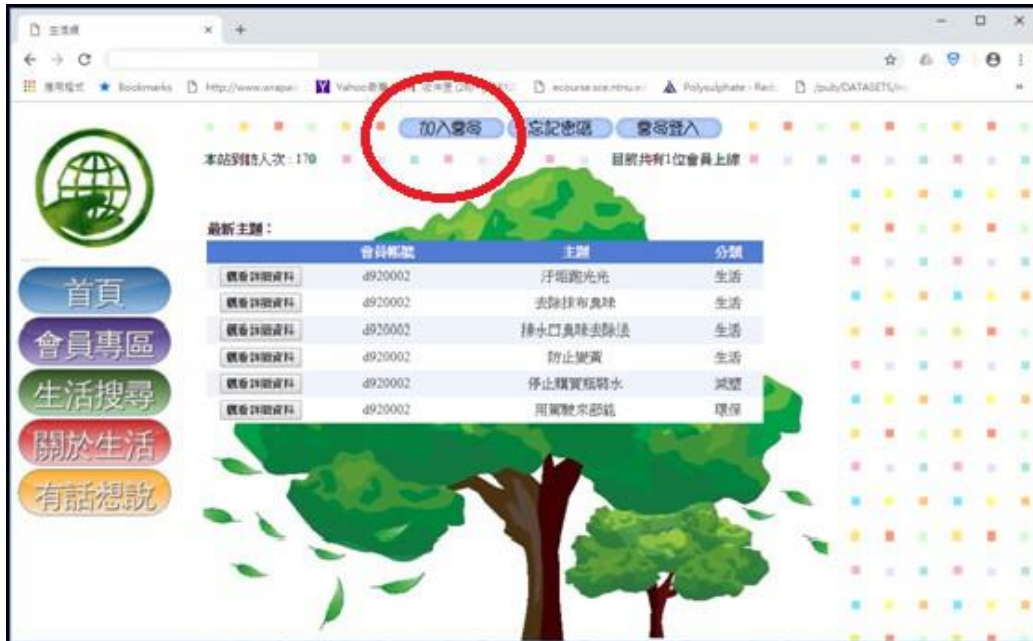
生活網 × +

應用程式 ★ Bookmarks http://www.wrapa... Yahoo奇摩 ecourse.sce.ntnu.e... Polysulphate - Resi... /pub/DATASETS/...

加入會員 忘記密碼 會員登入

本站到訪人次：170

目前共有1位會員上線

首頁
會員專區
生活搜尋
關於生活
有話想說

最新主題：

| | 會員帳號 | 主題 | 分類 |
|---|---|---|---|
| 觀看詳細資料 | d920002 | 汙垢跑光光 | 生活 |
| 觀看詳細資料 | d920002 | 去除排布臭味 | 生活 |
| 觀看詳細資料 | d920002 | 排水口臭味去除法 | 生活 |
| 觀看詳細資料 | d920002 | 防止變黃 | 生活 |
| 觀看詳細資料 | d920002 | 停止購買瓶裝水 | 減塑 |
| 觀看詳細資料 | d920002 | 用電腦來節能 | 環保 |